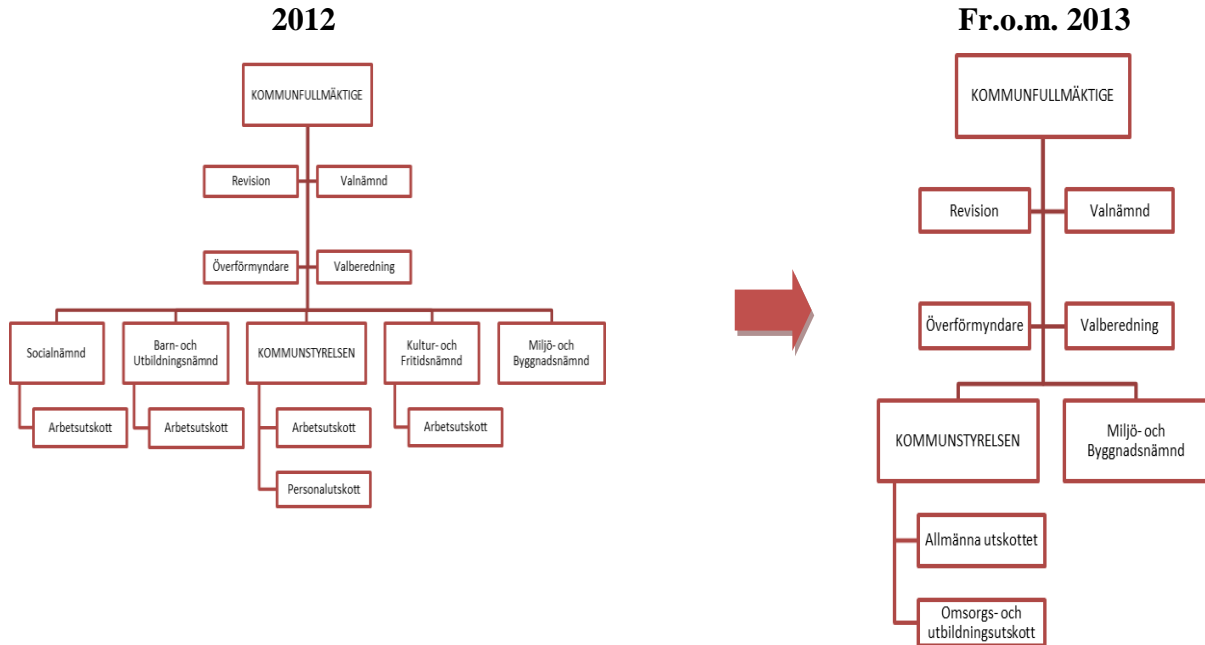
2012

KOMMUNFULLMÄKTIGE

Revision

Valnämnd

Överförmyndare

Valberedning

Socialnämnd

Barn- och Utbildningsnämnd

KOMMUNSTYRELSEN

Kultur- och Fritidsnämnd

Miljö- och Byggnadsnämnd

Arbetsutskott

Arbetsutskott

Arbetsutskott

Personalutskott

Arbetsutskott

Fr.o.m. 2013

KOMMUNFULLMÄKTIGE

Revision

Valnämnd

Överförmyndare

Valberedning

KOMMUNSTYRELSEN

Miljö- och Byggnadsnämnd

Allmänna utskottet

Omsorgs- och utbildningsutskott